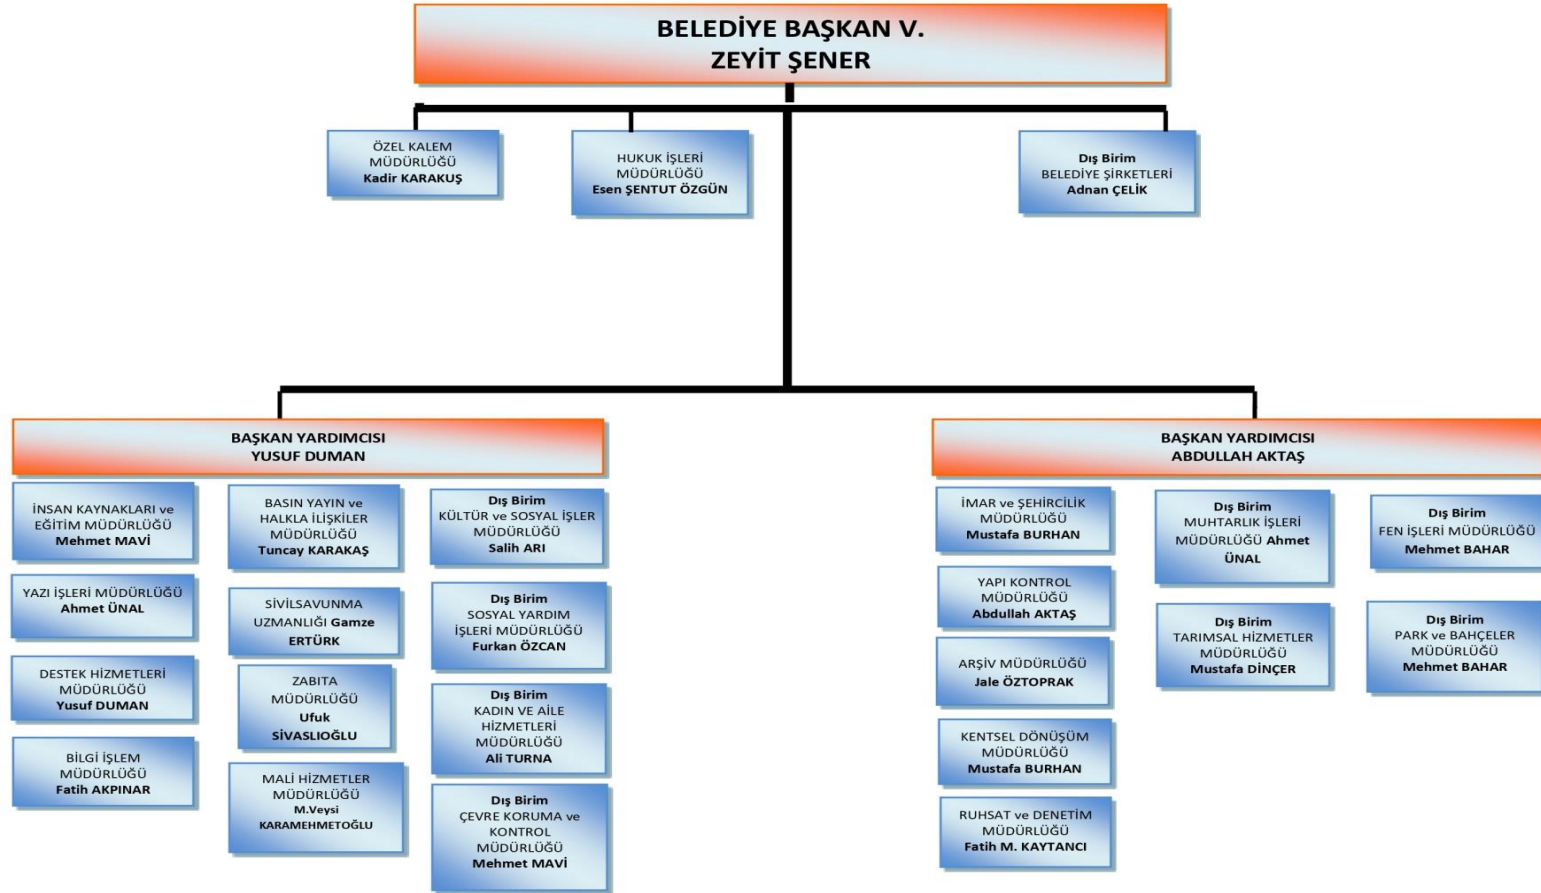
BELEDİYE BAŞKAN V.
ZEYİT ŞENER

ÖZEL KALEM MÜDÜRLÜĞÜ
Kadir KARAKUŞ

HUKUK İŞLERİ MÜDÜRLÜĞÜ
Esen ŞENTUT ÖZGÜN

Dış Birim
BELEDİYE ŞİRKETLERİ
Adnan ÇELİK

BAŞKAN YARDIMCISI
YUSUF DUMAN

İNSAN KAYNAKLARI ve EĞİTİM MÜDÜRLÜĞÜ
Mehmet MAVİ

YAZI İŞLERİ MÜDÜRLÜĞÜ
Ahmet ÜNAL

DESTEK HİZMETLERİ MÜDÜRLÜĞÜ
Yusuf DUMAN

BİLGİ İŞLEM MÜDÜRLÜĞÜ
Fatih AKPINAR

BASIN YAYIN ve HALKLA İLİŞKİLER MÜDÜRLÜĞÜ
Tuncay KARAKAŞ

SİVİLSAVUNMA UZMANLIĞI Gamze ERTÜRK

ZABITA MÜDÜRLÜĞÜ
Ufuk SİVASLIOĞLU

MALİ HİZMETLER MÜDÜRLÜĞÜ
M.Veysi KARAMEHMETOĞLU

Dış Birim
KÜLTÜR ve SOSYAL İŞLER MÜDÜRLÜĞÜ
Salih ARI

Dış Birim
SOSYAL YARDIM İŞLERİ MÜDÜRLÜĞÜ
Furkan ÖZCAN

Dış Birim
KADIN VE AİLE HİZMETLERİ MÜDÜRLÜĞÜ
Ali TURNA

Dış Birim
ÇEVRE KORUMA ve KONTROL MÜDÜRLÜĞÜ
Mehmet MAVİ

BAŞKAN YARDIMCISI
ABDULLAH AKTAŞ

İMAR ve ŞEHİRCİLİK MÜDÜRLÜĞÜ
Mustafa BURHAN

YAPI KONTROL MÜDÜRLÜĞÜ
Abdullah AKTAŞ

ARŞİV MÜDÜRLÜĞÜ
Jale ÖZTOPRAK

KENTSEL DÖNÜŞÜM MÜDÜRLÜĞÜ
Mustafa BURHAN

RUHSAT ve DENETİM MÜDÜRLÜĞÜ
Fatih M. KAYTANCI

Dış Birim
MUHTARLIK İŞLERİ MÜDÜRLÜĞÜ Ahmet ÜNAL

Dış Birim
TARIMSAL HİZMETLER MÜDÜRLÜĞÜ
Mustafa DİNÇER

Dış Birim
FEN İŞLERİ MÜDÜRLÜĞÜ
Mehmet BAHAR

Dış Birim
PARK ve BAHÇELER MÜDÜRLÜĞÜ
Mehmet BAHAR